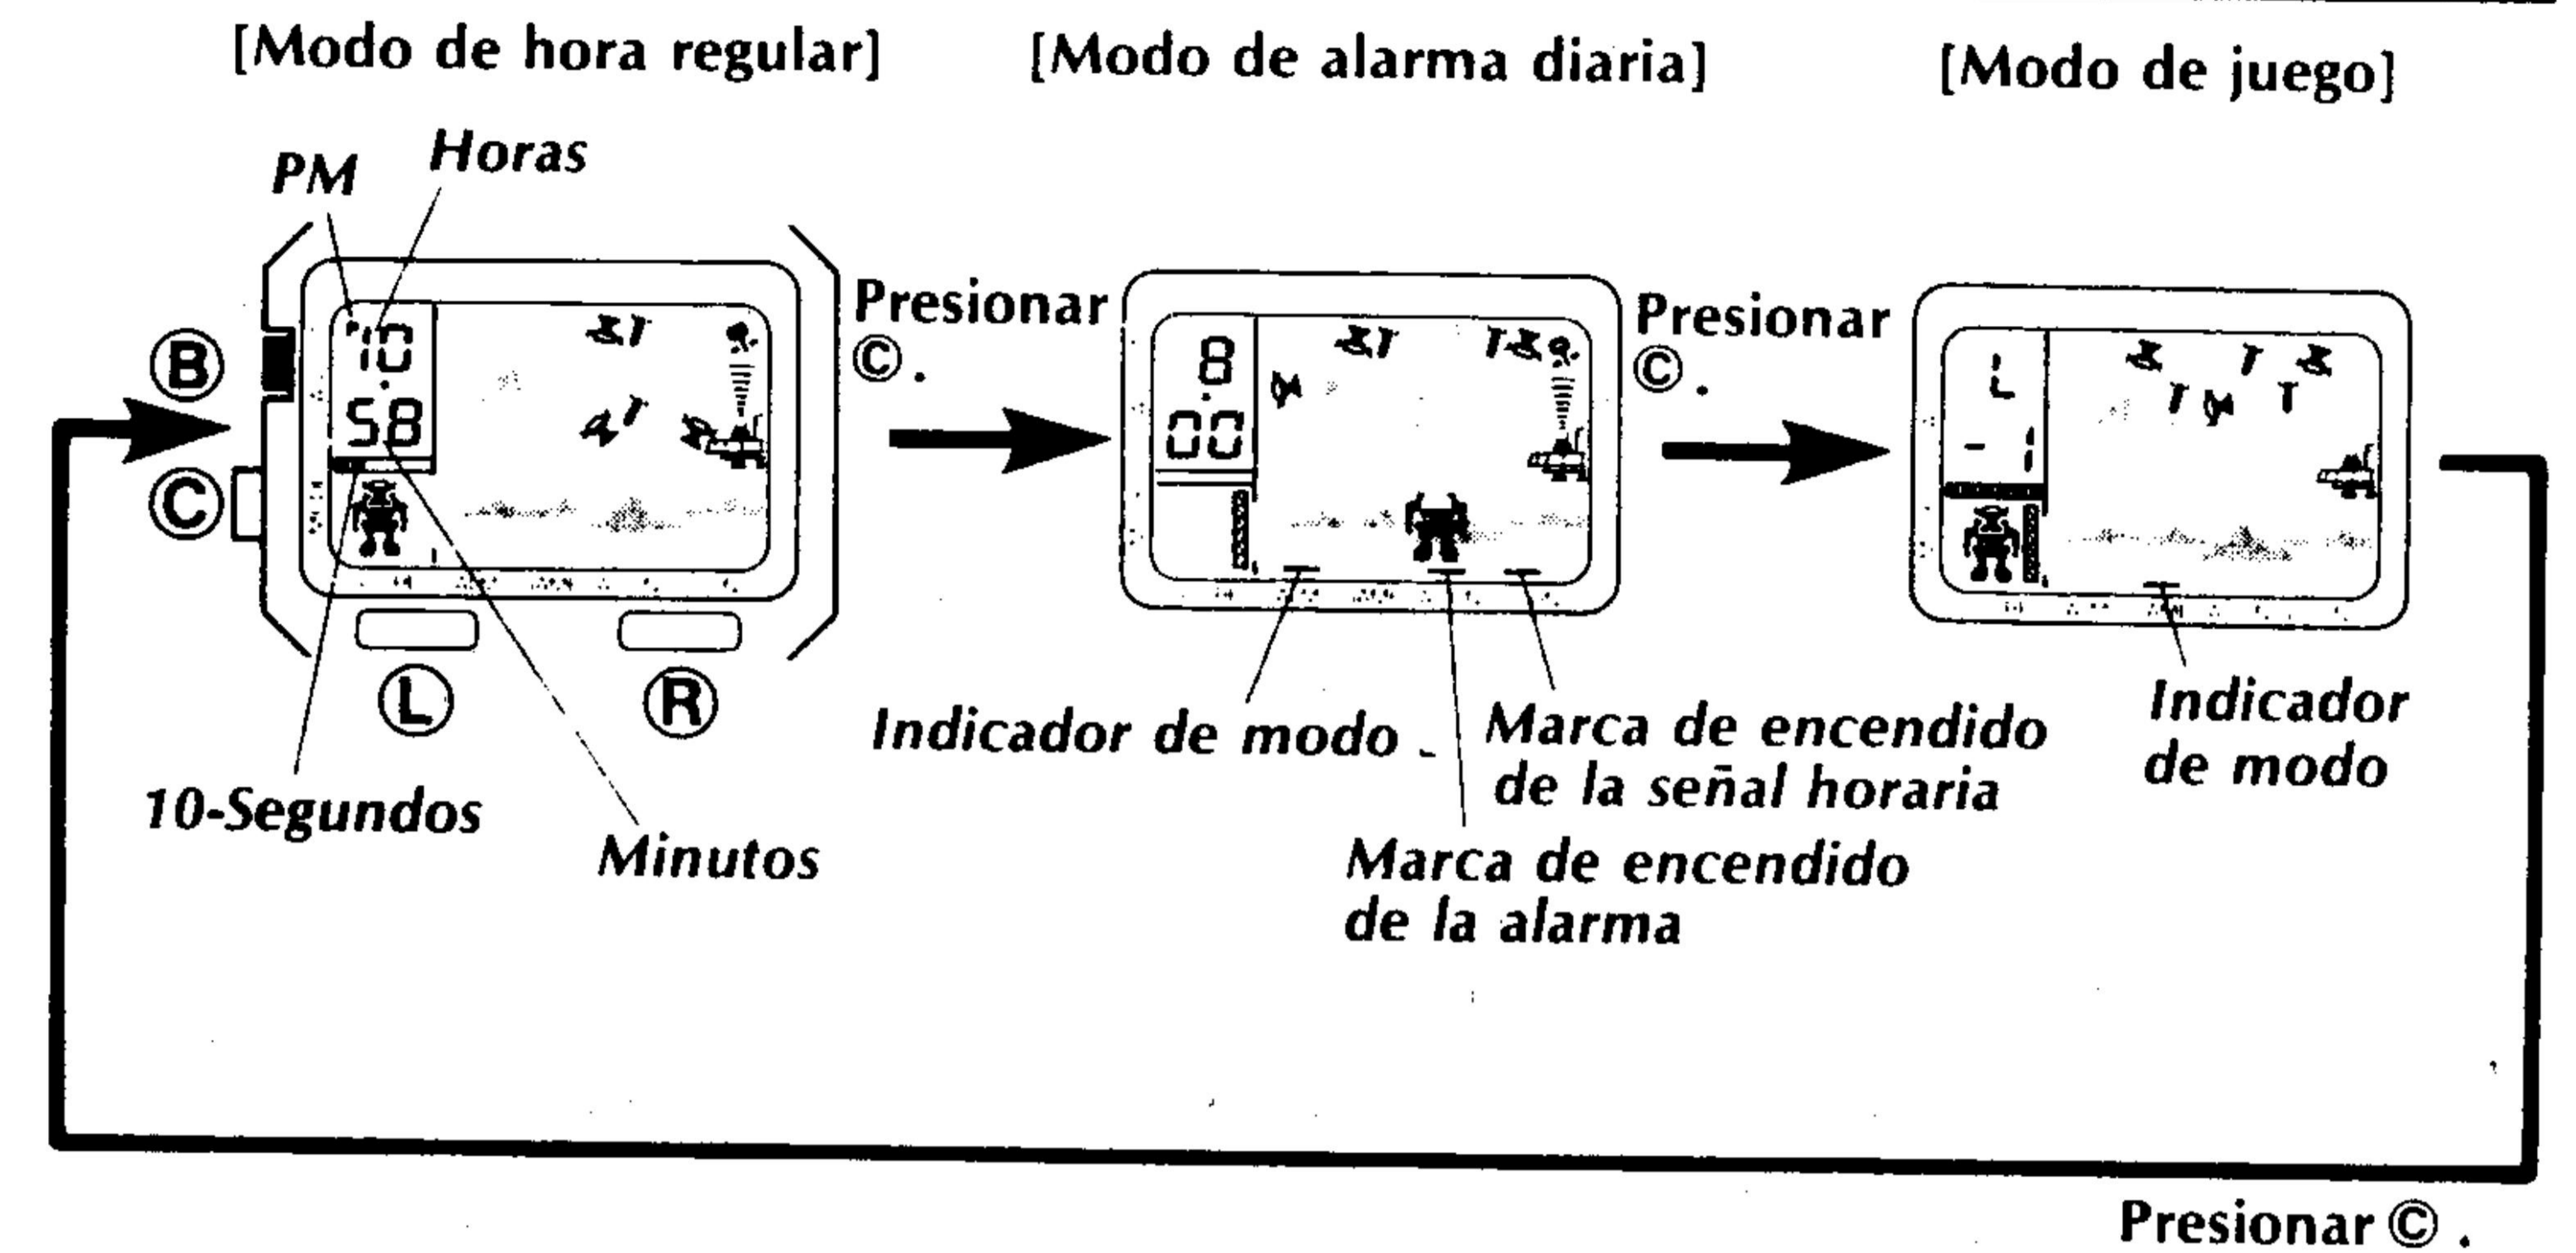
[Modo de hora regular]

[Modo de alarma diaria]

[Modo de juego]

PM

Horas

Ⓑ

Ⓒ

10
58

Presionar Ⓒ.

8
00

Presionar Ⓒ.

L
- 1

Ⓛ

Ⓡ

10-Segundos

Minutos

Indicador de modo

Marca de encendido de la señal horaria

Marca de encendido de la alarma

Indicador de modo

Presionar Ⓒ.